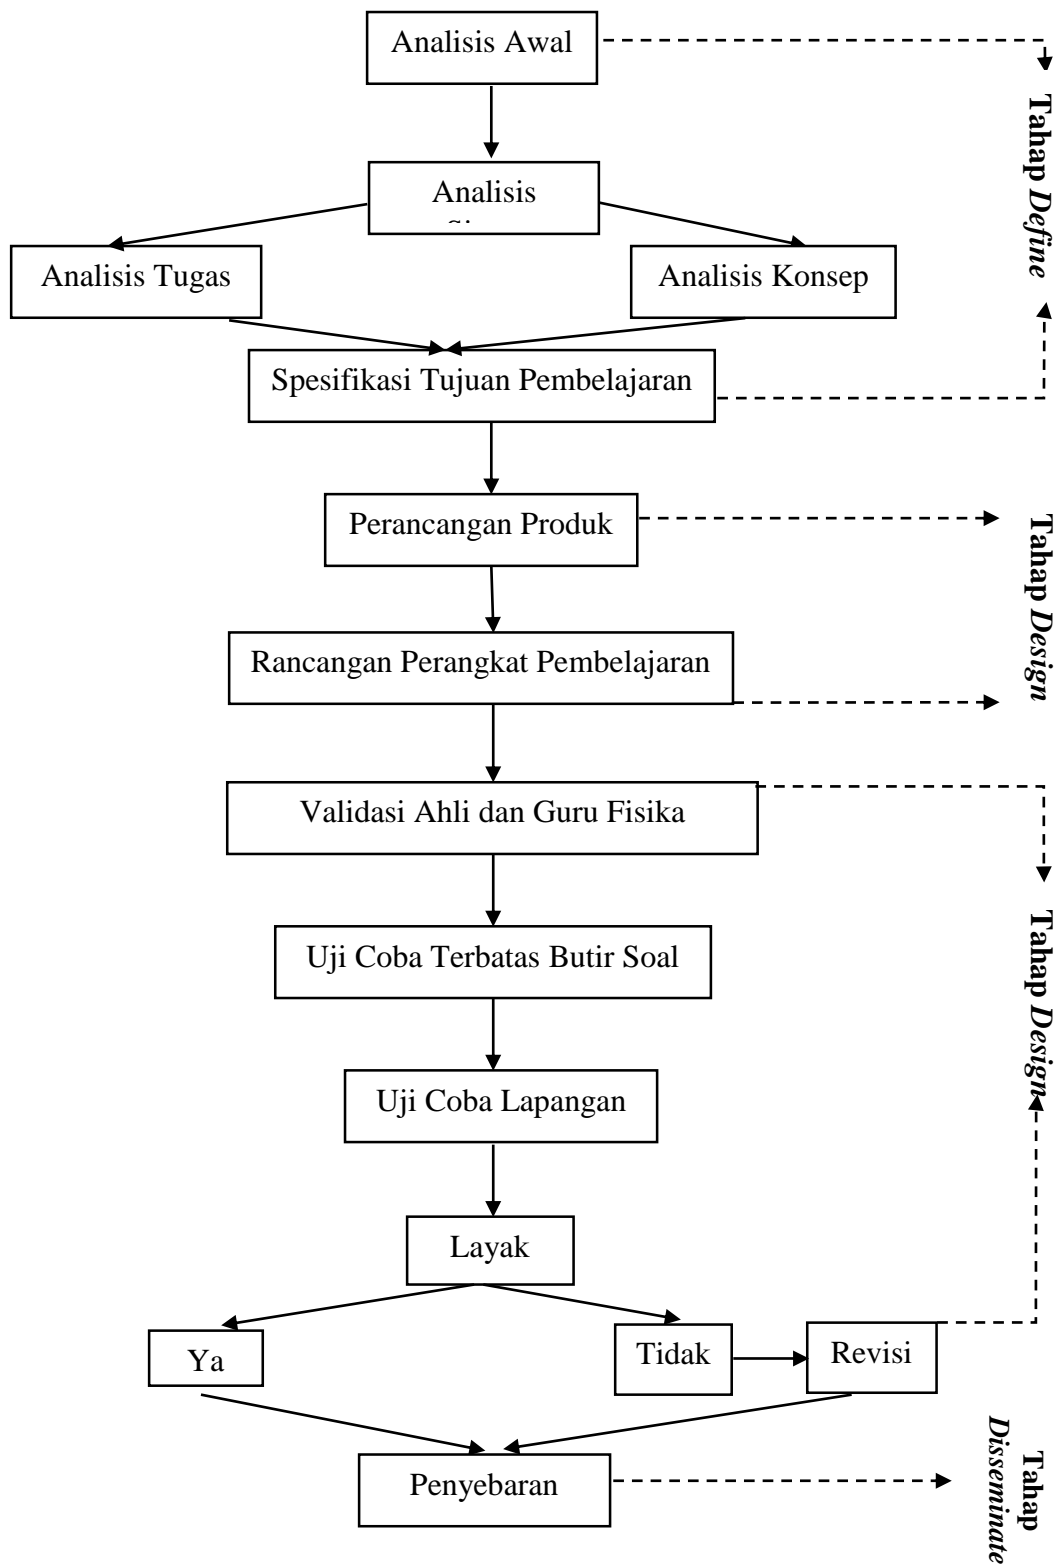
Analisis Awal

Analisis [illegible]

Analisis Tugas

Analisis Konsep

Spesifikasi Tujuan Pembelajaran

Tahap *Define*

Perancangan Produk

Rancangan Perangkat Pembelajaran

Tahap *Design*

Validasi Ahli dan Guru Fisika

Uji Coba Terbatas Butir Soal

Uji Coba Lapangan

Layak

Ya

Tidak

Revisi

Tahap *Design*

Penyebaran

Tahap *Disseminate*